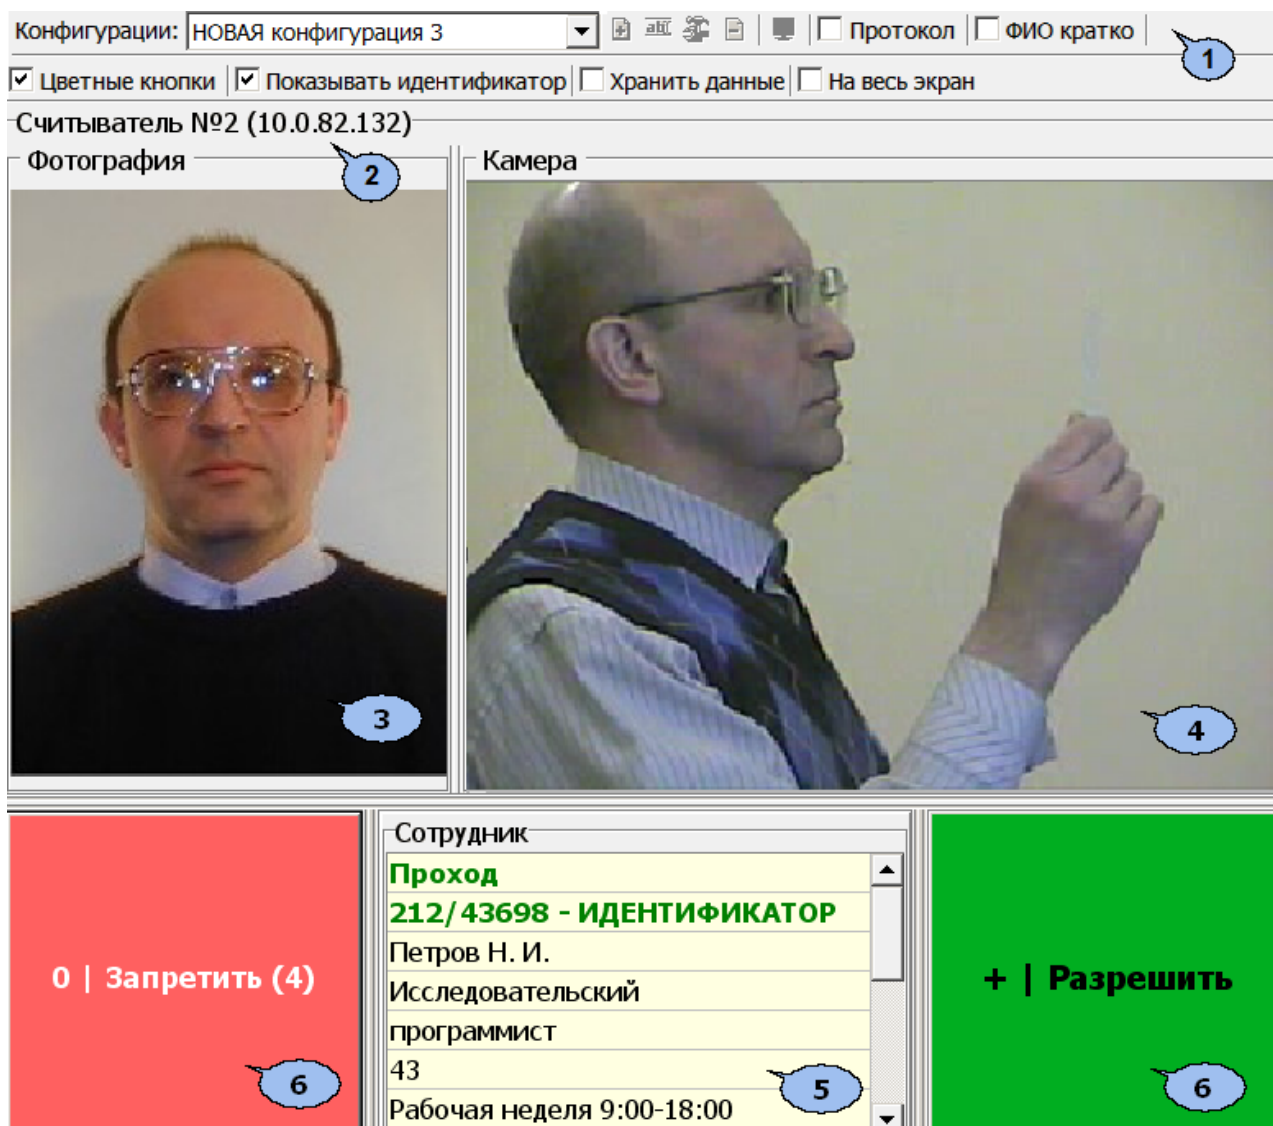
Конфигурации: НОВАЯ конфигурация 3

Протокол

ФИО кратко

1

Цветные кнопки

Показывать идентификатор

Хранить данные

На весь экран

Считыватель №2 (10.0.82.132)

2

Фотография

Камера

3

4

Сотрудник

Проход

212/43698 - ИДЕНТИФИКАТОР

Петров Н. И.

Исследовательский

программист

43

Рабочая неделя 9:00-18:00

0 | Запретить (4)

+ | Разрешить

6

5

6